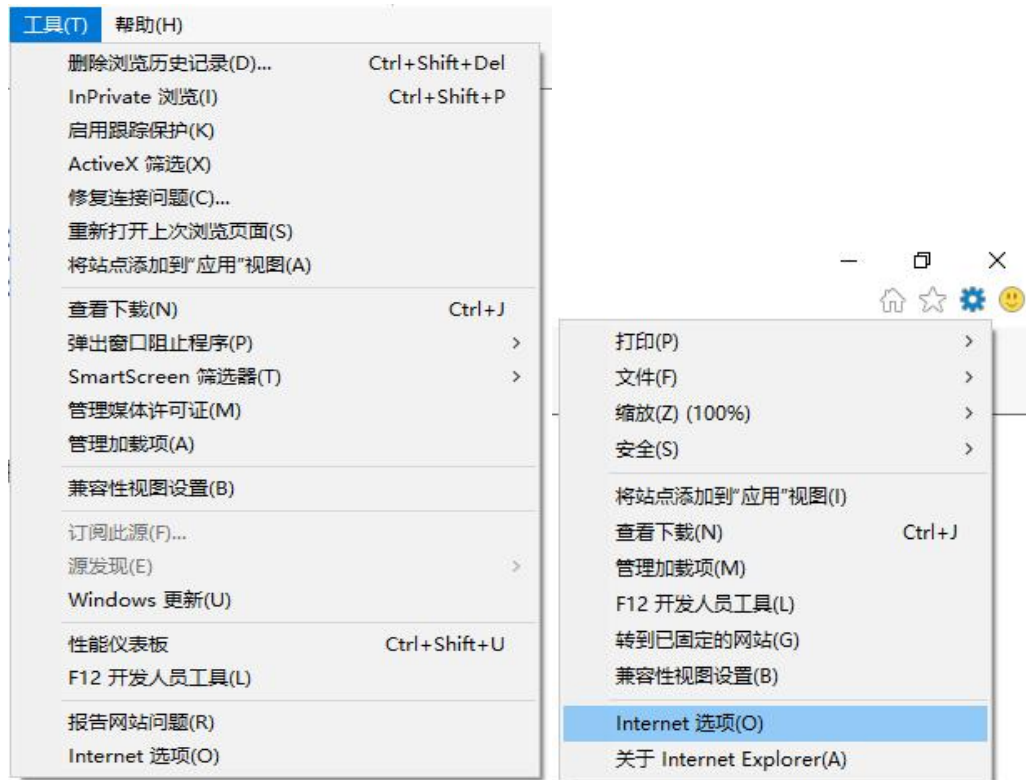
工具(T) 帮助(H)

删除浏览历史记录(D)... Ctrl+Shift+Del
InPrivate 浏览(I) Ctrl+Shift+P
启用跟踪保护(K)
ActiveX 筛选(X)
修复连接问题(C)...
重新打开上次浏览页面(S)
将站点添加到"应用"视图(A)

查看下载(N) Ctrl+J
弹出窗口阻止程序(P) >
SmartScreen 筛选器(T) >
管理媒体许可证(M)
管理加载项(A)

兼容性视图设置(B)

订阅此源(F)...
源发现(E) >
Windows 更新(U)

性能仪表板 Ctrl+Shift+U
F12 开发人员工具(L)

报告网站问题(R)
Internet 选项(O)

打印(P) >
文件(F) >
缩放(Z) (100%) >
安全(S) >

将站点添加到"应用"视图(I)
查看下载(N) Ctrl+J
管理加载项(M)
F12 开发人员工具(L)
转到已固定的网站(G)
兼容性视图设置(B)

Internet 选项(O)
关于 Internet Explorer(A)